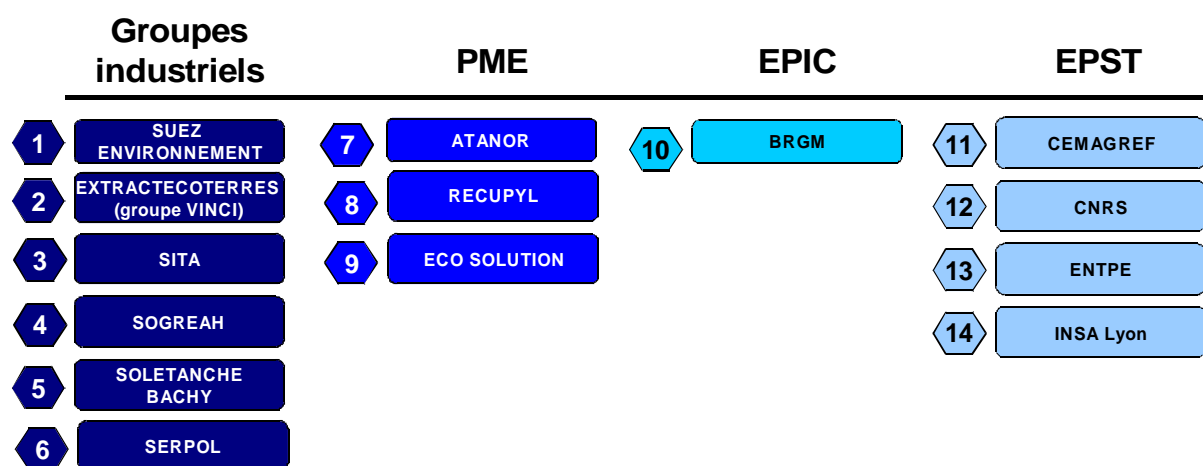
Groupes industriels

PME

EPIC

EPST

1 SUEZ ENVIRONNEMENT

2 EXTRACTECOTERRES (groupe VINCI)

3 SITA

4 SOGREAH

5 SOLETANCHE BACHY

6 SERPOL

7 ATANOR

8 RECUPYL

9 ECO SOLUTION

10 BRGM

11 CEMAGREF

12 CNRS

13 ENTPE

14 INSA Lyon